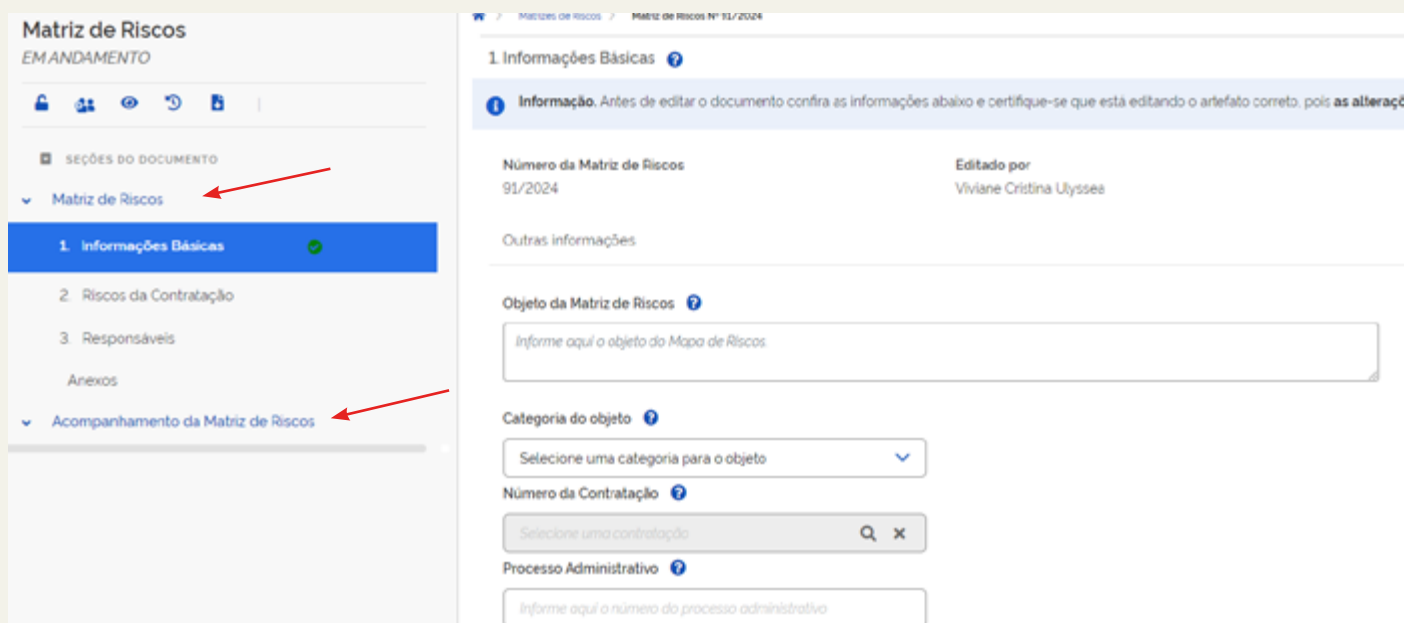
Matriz de Riscos
EM ANDAMENTO

SEÇÕES DO DOCUMENTO

Matriz de Riscos

1. Informações Básicas

2. Riscos da Contratação

3. Responsáveis

Anexos

Acompanhamento da Matriz de Riscos

Matrizes de Riscos > Matriz de Riscos Nº 91/2024

1. Informações Básicas

Informação. Antes de editar o documento confira as informações abaixo e certifique-se que está editando o artefato correto, pois as alteraçõ

Número da Matriz de Riscos
91/2024

Editado por
Viviane Cristina Ulyssea

Outras informações

Objeto da Matriz de Riscos

Informe aqui o objeto do Mapa de Riscos

Categoria do objeto

Selecione uma categoria para o objeto

Número da Contratação

Selecione uma contratação

Processo Administrativo

Informe aqui o número do processo administrativo